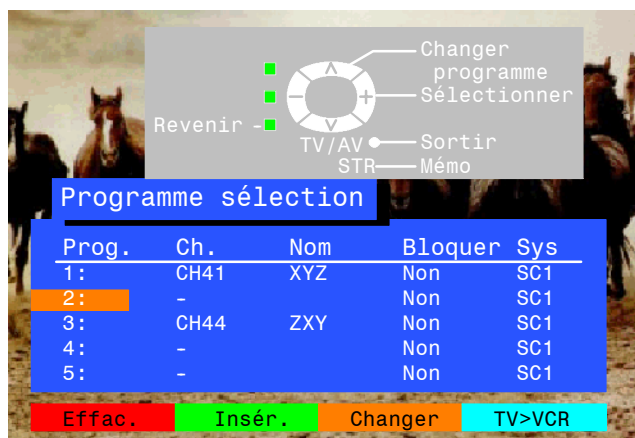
Changer programme
Sélectionner
Revenir -
TV/AV
Sortir
STR
Mémo

Programme sélection

| Prog. | Ch. | Nom | Bloquer | Sys |
|---|---|---|---|---|
| 1: | CH41 | XYZ | Non | SC1 |
| 2: | - | | Non | SC1 |
| 3: | CH44 | ZXY | Non | SC1 |
| 4: | - | | Non | SC1 |
| 5: | - | | Non | SC1 |

Effac. Insér. Changer TV>VCR